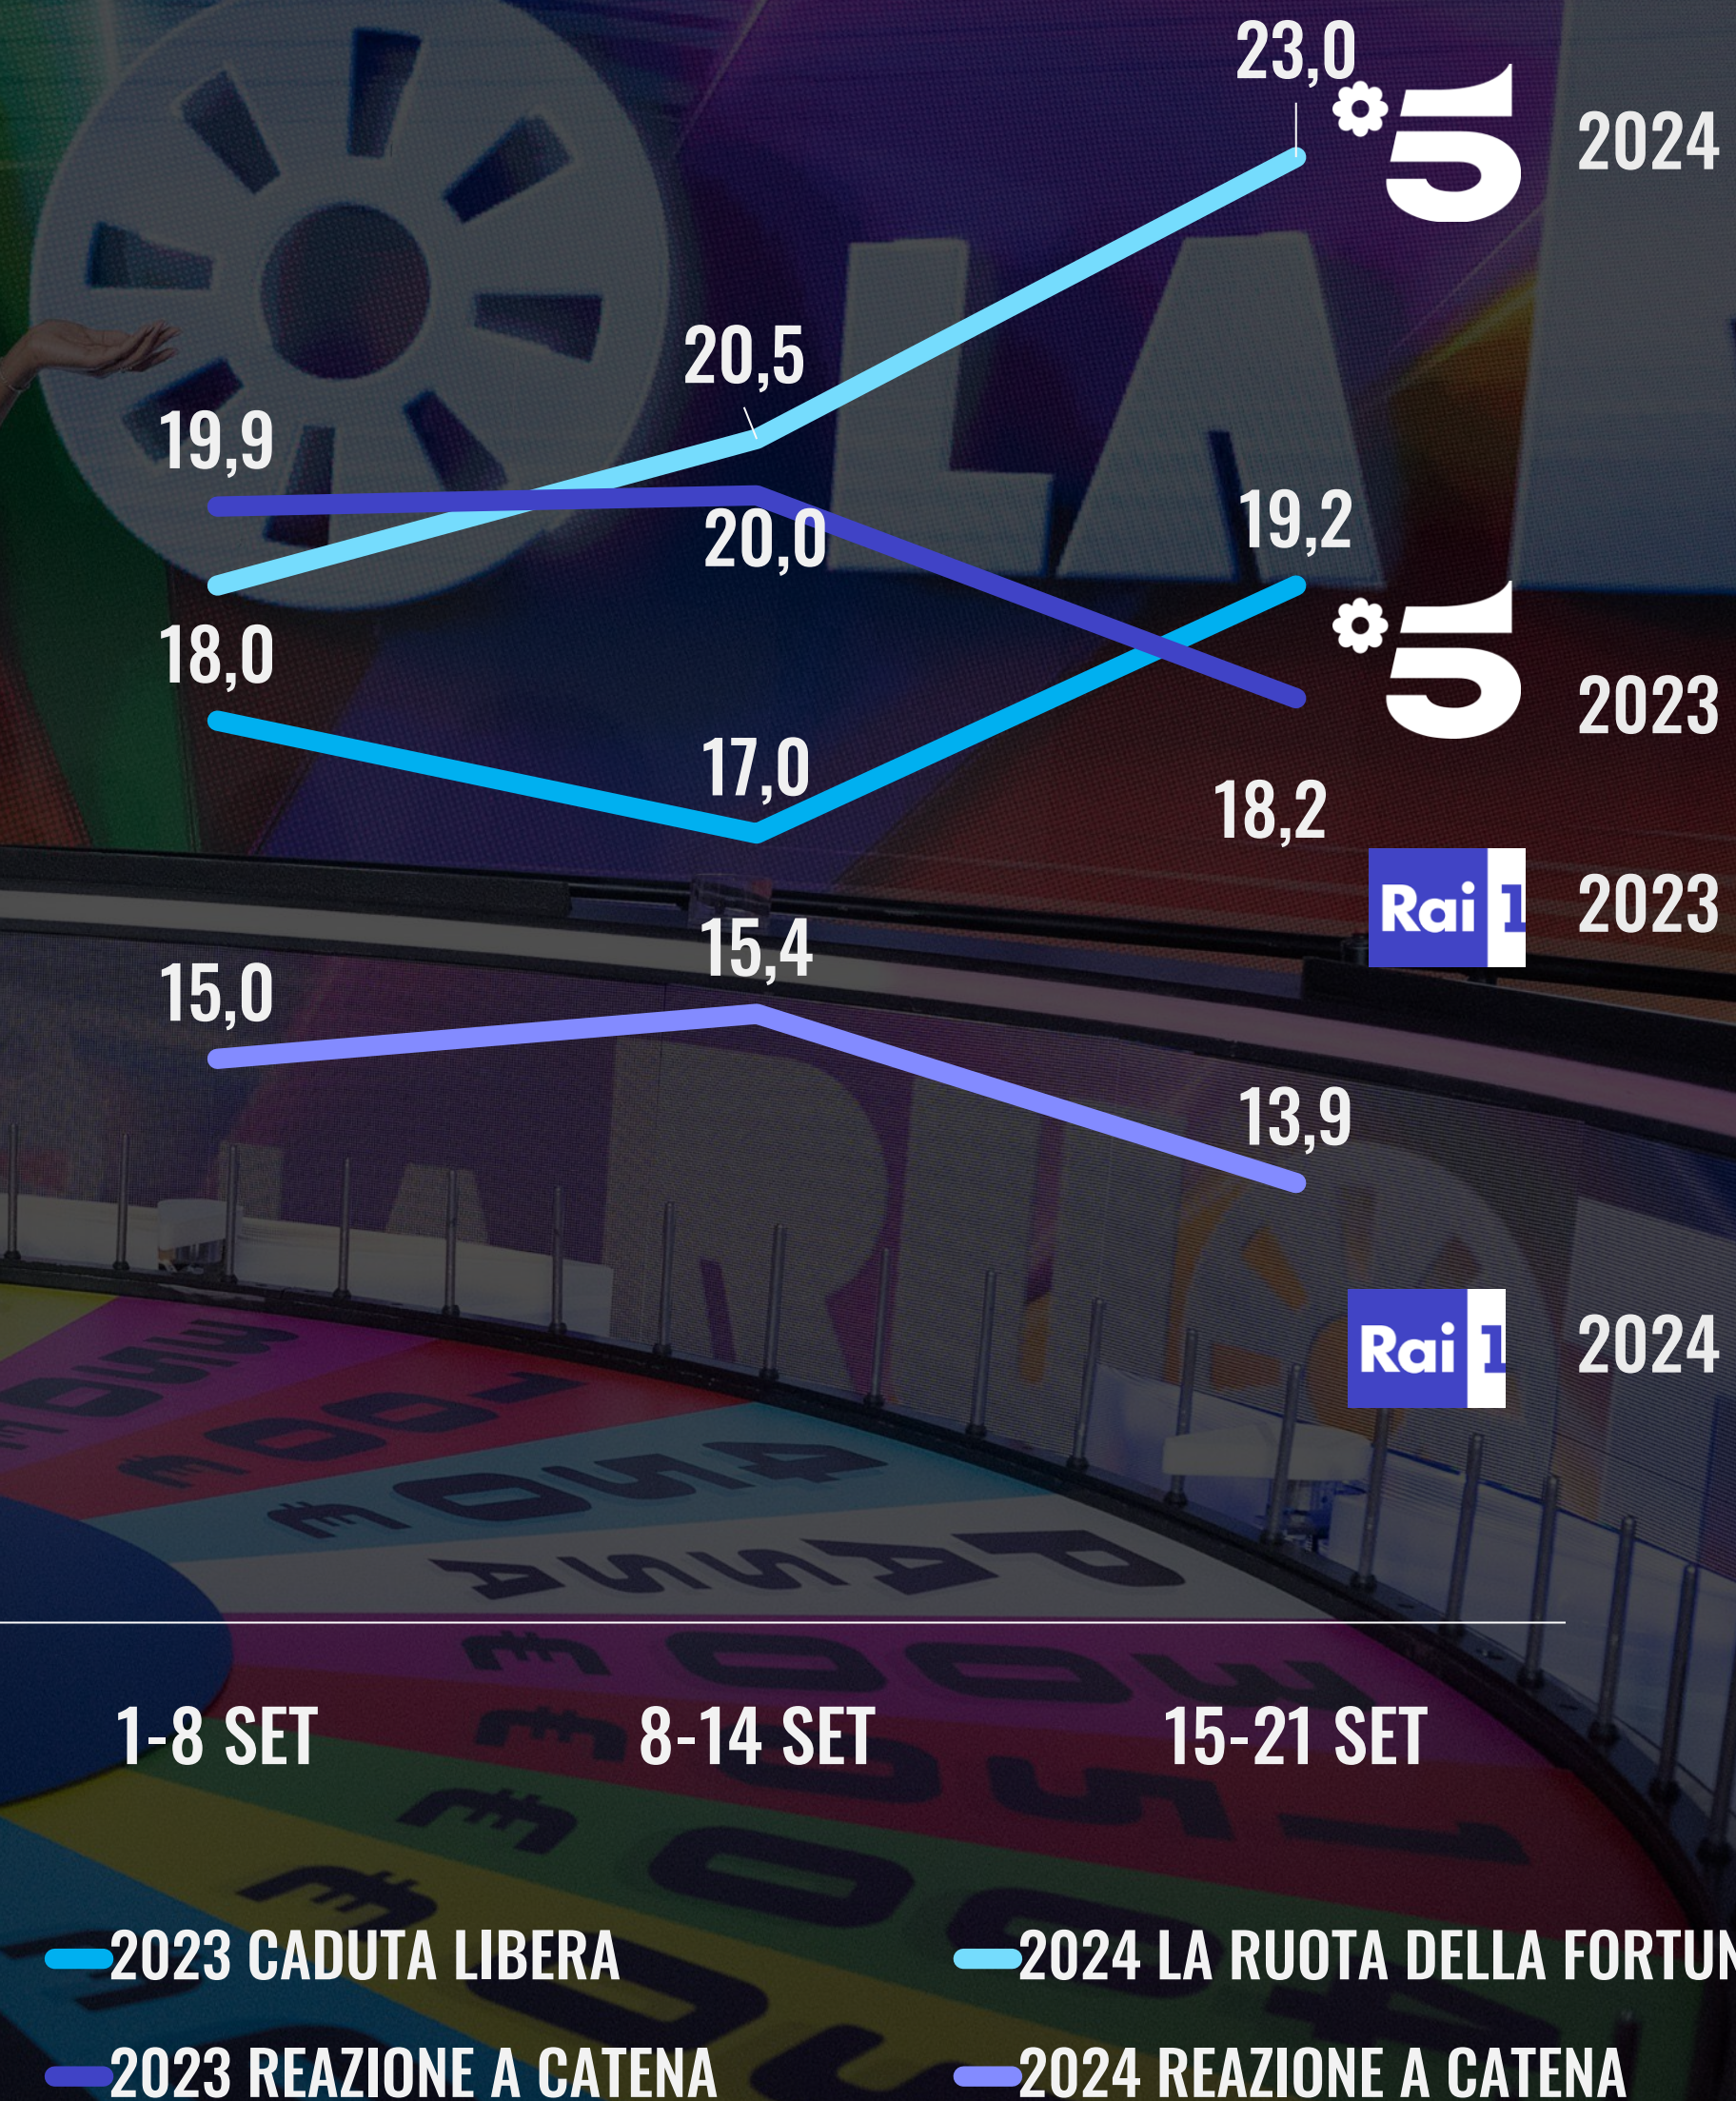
23,0

5 2024

20,5

19,9

20,0

19,2

18,0

5 2023

17,0

18,2

Rai 1 2023

15,4

15,0

13,9

Rai 1 2024

1-8 SET

8-14 SET

15-21 SET

2023 CADUTA LIBERA

2024 LA RUOTA DELLA FORTUN

2023 REAZIONE A CATENA

2024 REAZIONE A CATENA